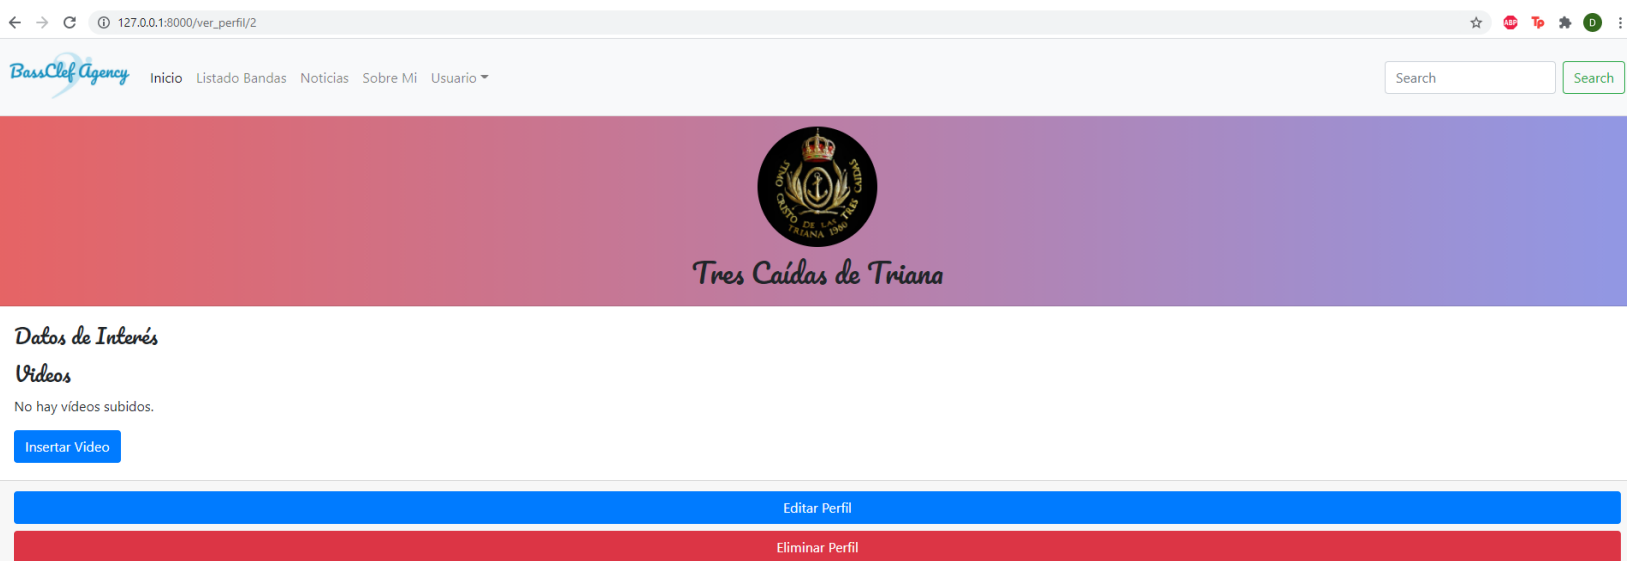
127.0.0.1:8000/ver_perfil/2

BassClef Agency Inicio Listado Bandas Noticias Sobre Mi Usuario

Search Search

STMO CRISTO DE LAS TRES CAIDAS TRIANA 1980

Tres Caídas de Triana

Datos de Interés

Videos

No hay vídeos subidos.

Insertar Video

Editar Perfil

Eliminar Perfil